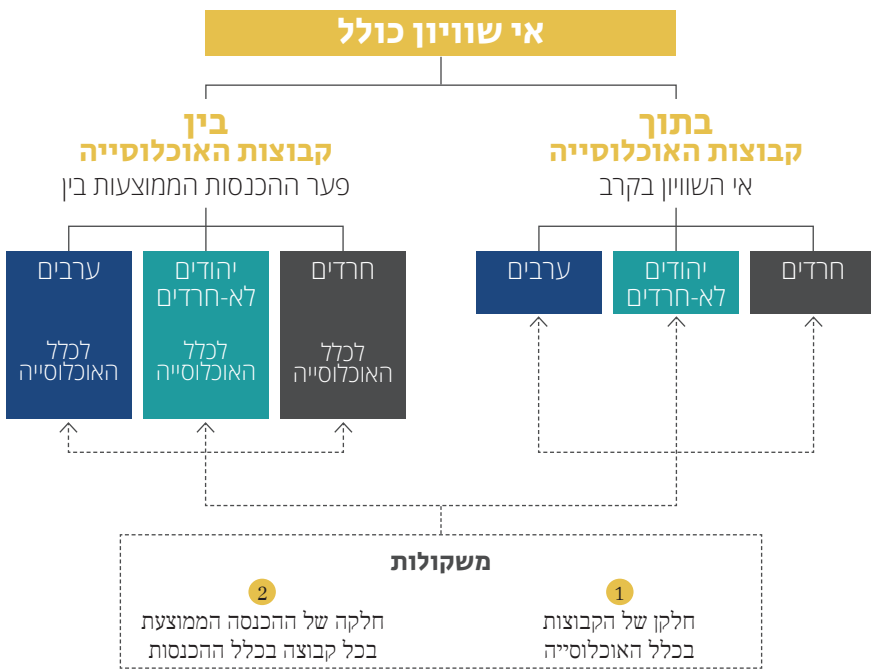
אי שוויון כולל

בתוך
קבוצות האוכלוסייה
אי השוויון בקרב

בין
קבוצות האוכלוסייה
פער ההכנסות הממוצעות בין

חרדים

יהודים
לא-חרדים

ערבים

חרדים
לכלל
האוכלוסייה

יהודים
לא-חרדים
לכלל
האוכלוסייה

ערבים
לכלל
האוכלוסייה

משקולות

1
חלקן של הקבוצות
בכלל האוכלוסייה

2
חלקה של ההכנסה הממוצעת
בכל קבוצה בכלל ההכנסות